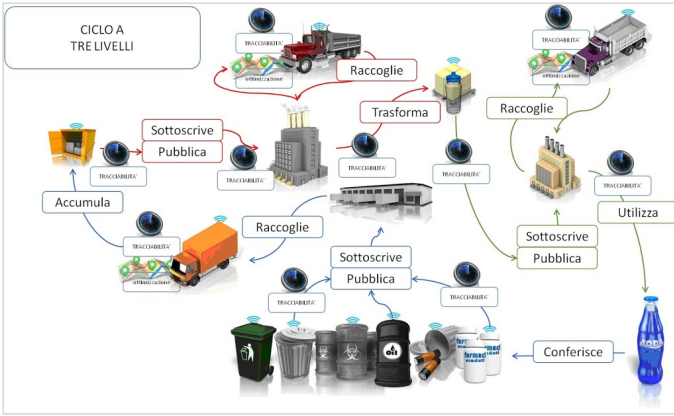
CICLO A
TRE LIVELLI

TRACCIABILITA'
ottimizzazione
Raccoglie

TRACCIABILITA'
ottimizzazione

Trasforma

Raccoglie

Sottoscrive
Pubblica

TRACCIABILITA'

TRACCIABILITA'

TRACCIABILITA'

TRACCIABILITA'

TRACCIABILITA'

Utilizza

Accumula

TRACCIABILITA'
ottimizzazione

Raccoglie

Sottoscrive
Pubblica

Sottoscrive
Pubblica

TRACCIABILITA'

TRACCIABILITA'

Conferisce